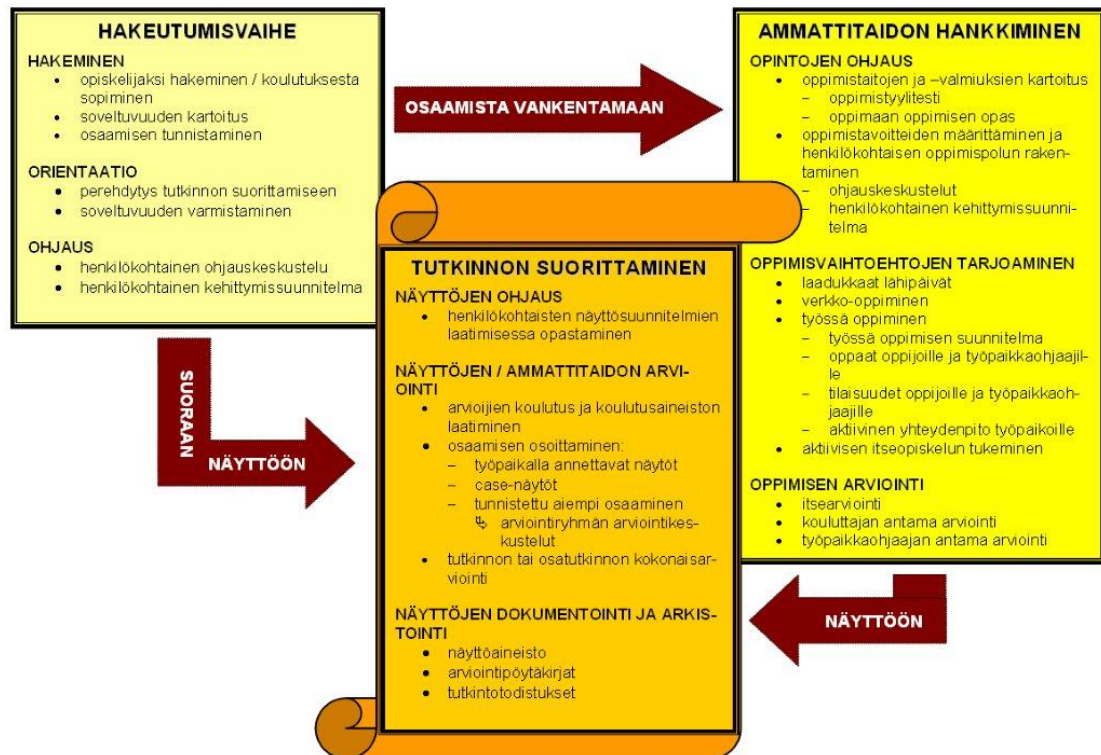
HAKEUTUMISVAIHE

HAKEMINEN
- opiskelijaksi hakeminen / koulutuksesta sopiminen
- soveltuvuuden kartoitus
- osaamisen tunnistaminen

ORIENTAATIO
- perehdytys tutkinnon suorittamiseen
- soveltuvuuden varmistaminen

OHJAUS
- henkilökohtainen ohjauskeskustelu
- henkilökohtainen kehittymissuunnitelma

OSAAMISTA VANKENTAMAAN

AMMATTITAIDON HANKKIMINEN

OPINTOJEN OHJAUS
- oppimistaitojen ja –valmiuksien kartoitus
  – oppimistyylitesti
  – oppimaan oppimisen opas
- oppimistavoitteiden määrittäminen ja henkilökohtaisen oppimispolun rakentaminen
  – ohjauskeskustelut
  – henkilökohtainen kehittymissuunnitelma

OPPIMISVAIHTOEHTOJEN TARJOAMINEN
- laadukkaat lähipäivät
- verkko-oppiminen
- työssä oppiminen
  – työssä oppimisen suunnitelma
  – oppaat oppijoille ja työpaikkaohjaajille
  – tilaisuudet oppijoille ja työpaikkaohjaajille
  – aktiivinen yhteydenpito työpaikoille
- aktiivisen itseopiskelun tukeminen

OPPIMISEN ARVIOINTI
- itsearviointi
- kouluttajan antama arviointi
- työpaikkaohjaajan antama arviointi

SUORAAN NÄYTTÖÖN

TUTKINNON SUORITTAMINEN

NÄYTTÖJEN OHJAUS
- henkilökohtaisten näyttösuunnitelmien laatimisessa opastaminen

NÄYTTÖJEN / AMMATTITAIDON ARVIOINTI
- arvioijien koulutus ja koulutusaineiston laatiminen
- osaamisen osoittaminen:
  – työpaikalla annettavat näytöt
  – case-näytöt
  – tunnistettu aiempi osaaminen
    ↳ arviointiryhmän arviointikeskustelut
- tutkinnon tai osatutkinnon kokonaisarviointi

NÄYTTÖJEN DOKUMENTOINTI JA ARKISTOINTI
- näyttöaineisto
- arviointipöytäkirjat
- tutkintotodistukset

NÄYTTÖÖN